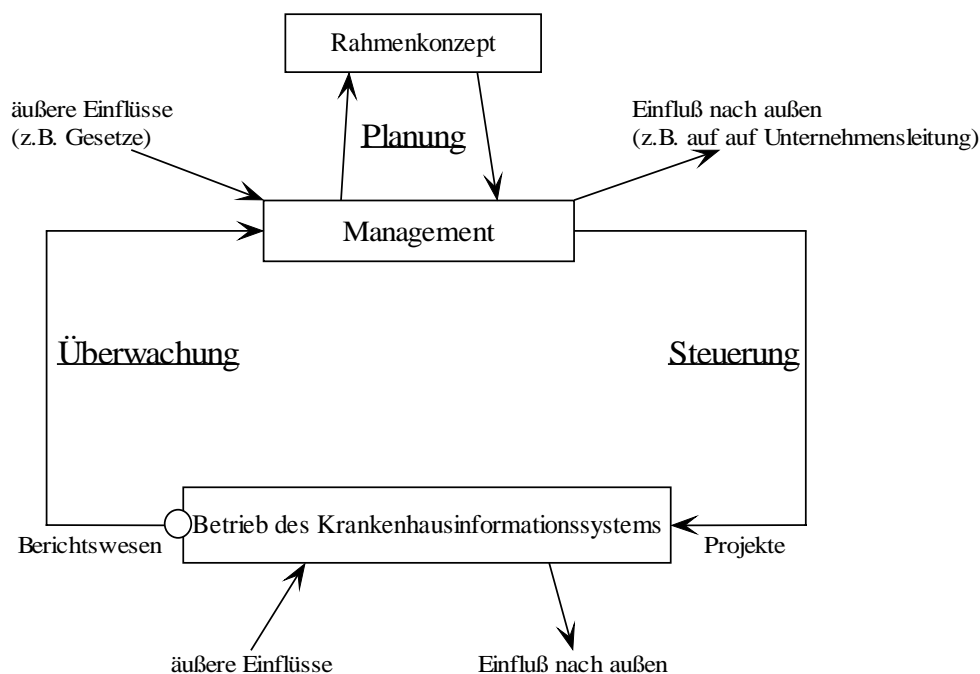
Rahmenkonzept

äußere Einflüsse
(z.B. Gesetze)

Planung

Einfluß nach außen
(z.B. auf auf Unternehmensleitung)

Management

Überwachung

Steuerung

Berichtswesen

Betrieb des Krankenhausinformationssystems

Projekte

äußere Einflüsse

Einfluß nach außen